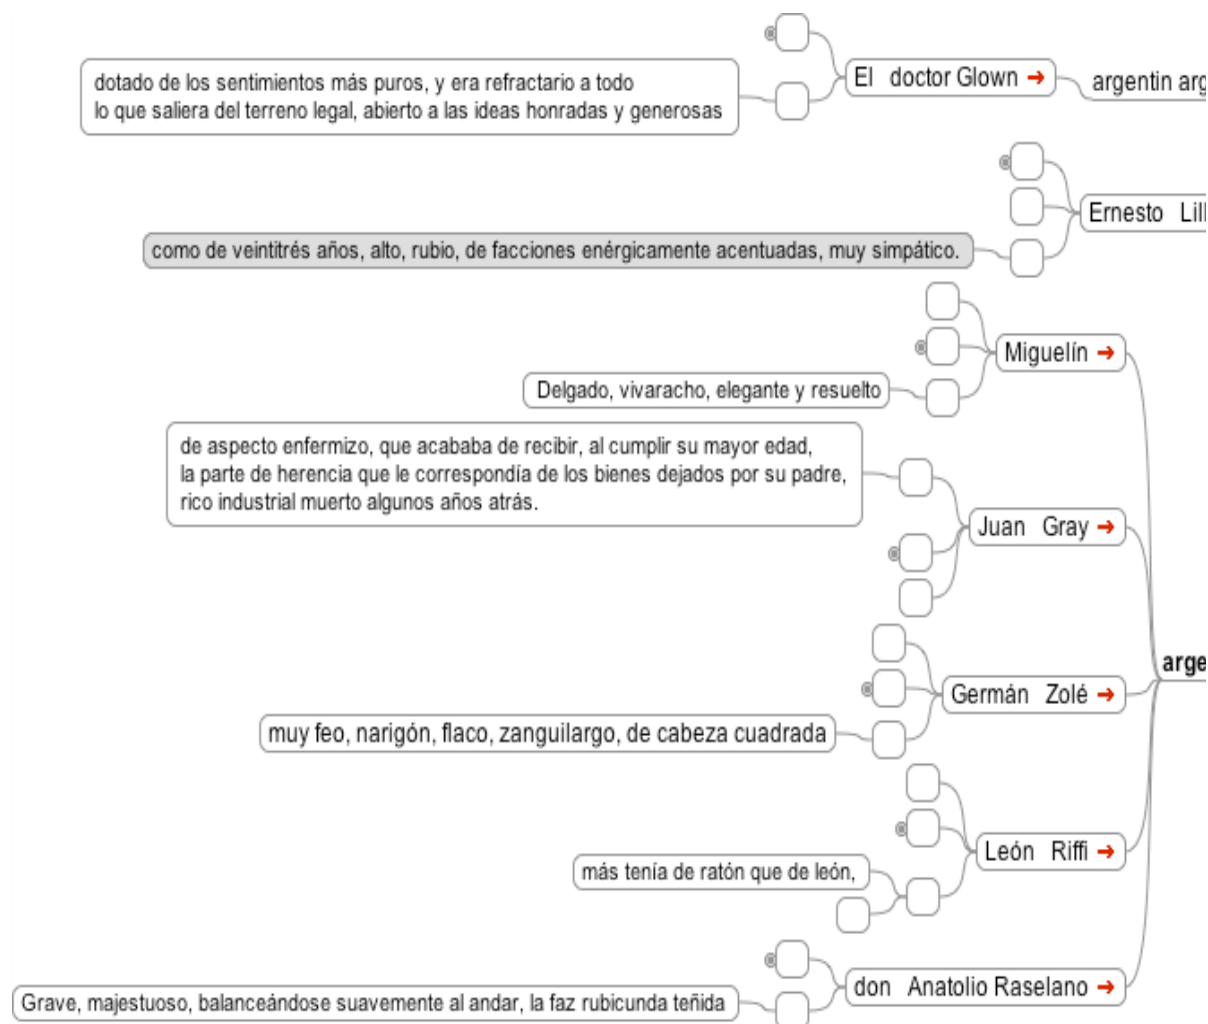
dotado de los sentimientos más puros, y era refractario a todo lo que saliera del terreno legal, abierto a las ideas honradas y generosas

El doctor Glown ➜

argentin arg

Ernesto Lil

como de veintitrés años, alto, rubio, de facciones enérgicamente acentuadas, muy simpático.

Miguelín ➜

Delgado, vivaracho, elegante y resuelto

de aspecto enfermizo, que acababa de recibir, al cumplir su mayor edad, la parte de herencia que le correspondía de los bienes dejados por su padre, rico industrial muerto algunos años atrás.

Juan Gray ➜

arge

Germán Zolé ➜

muy feo, narigón, flaco, zanguilargo, de cabeza cuadrada

León Riffi ➜

más tenía de ratón que de león,

don Anatolio Raselano ➜

Grave, majestuoso, balanceándose suavemente al andar, la faz rubicunda teñida